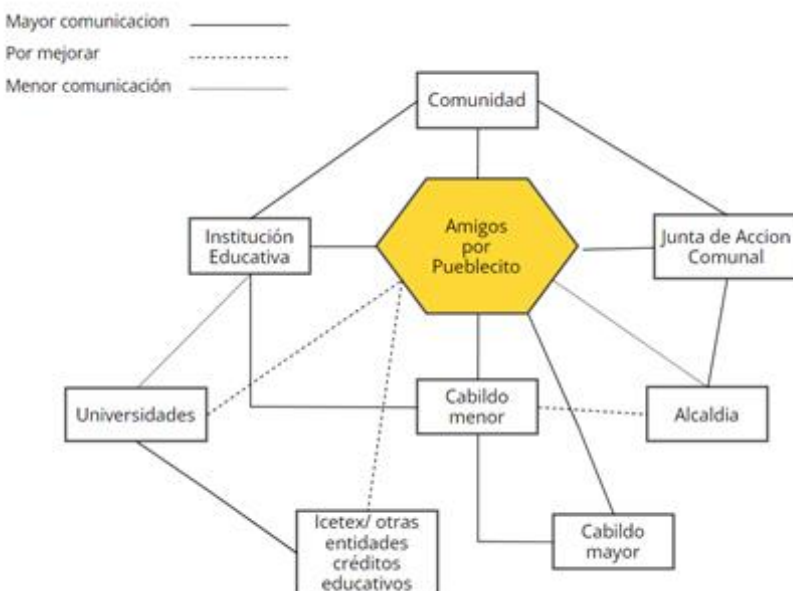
Mayor comunicacion

Por mejorar

Menor comunicación

Comunidad

Institución Educativa

Amigos por Pueblecito

Junta de Accion Comunal

Universidades

Cabildo menor

Alcaldia

Icetex/ otras entidades créditos educativos

Cabildo mayor